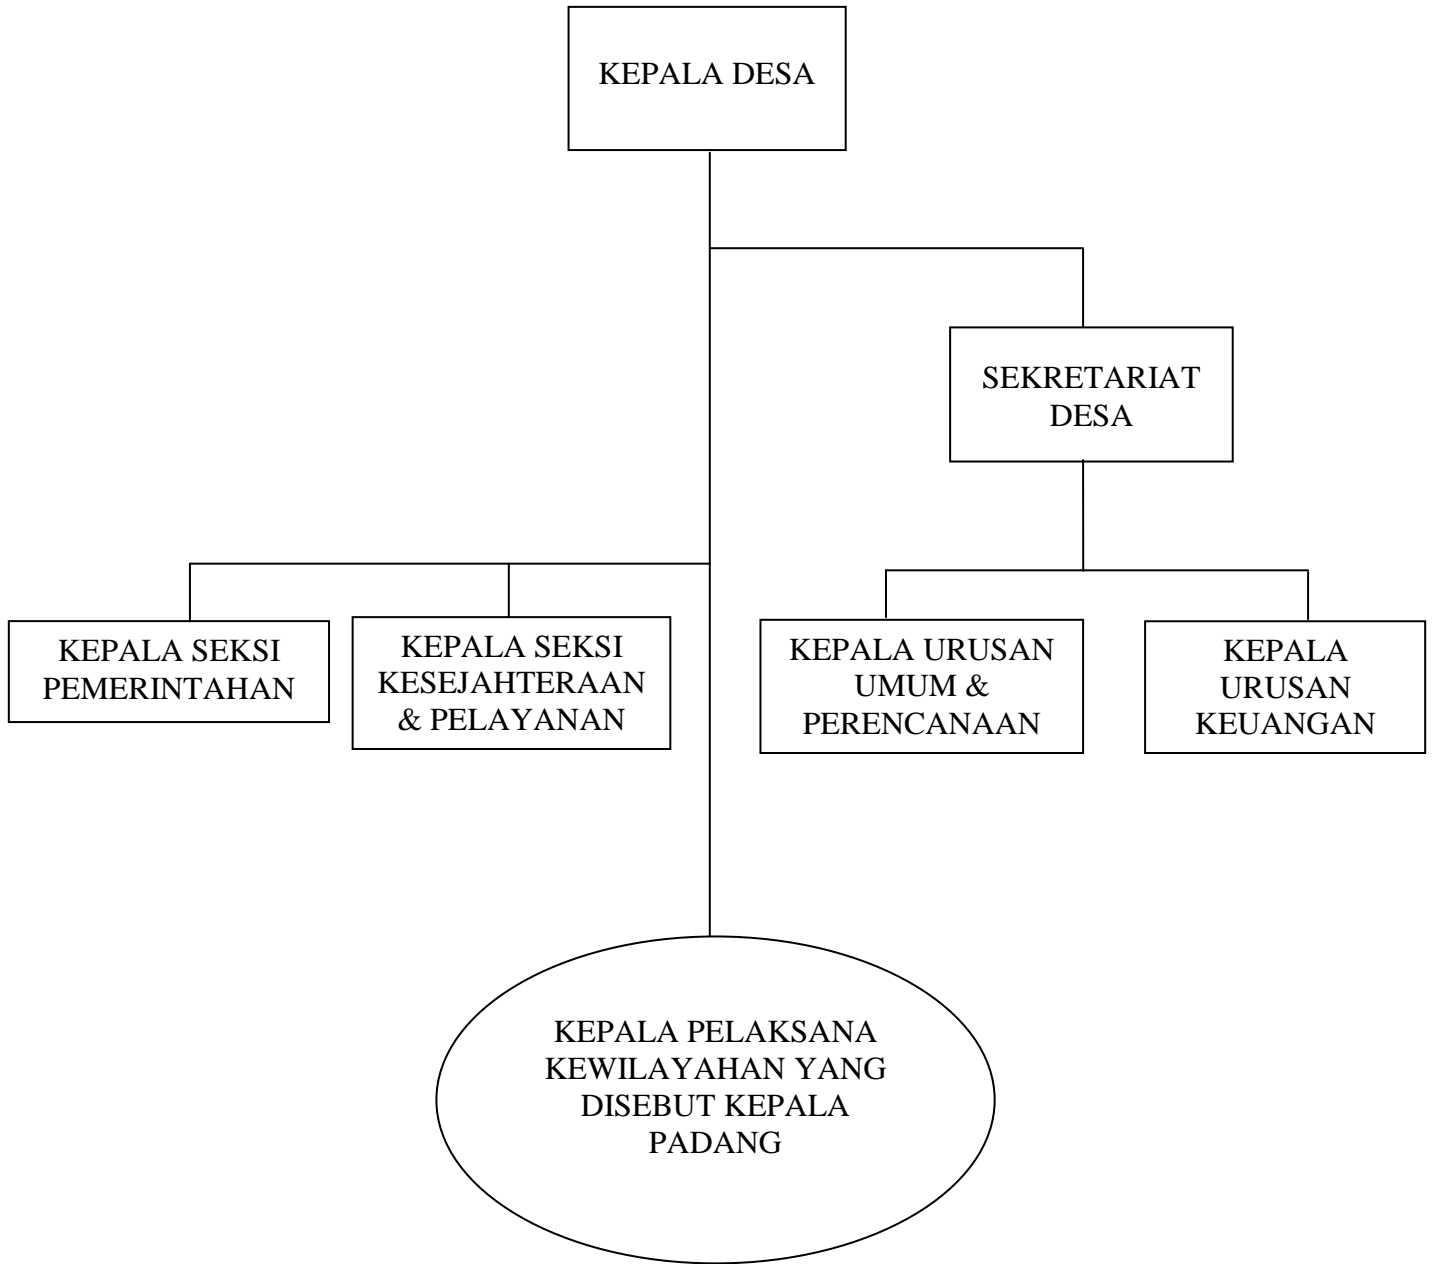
KEPALA DESA

SEKRETARIAT DESA

KEPALA SEKSI PEMERINTAHAN

KEPALA SEKSI KESEJAHTERAAN & PELAYANAN

KEPALA URUSAN UMUM & PERENCANAAN

KEPALA URUSAN KEUANGAN

KEPALA PELAKSANA KEWILAYAHAN YANG DISEBUT KEPALA PADANG